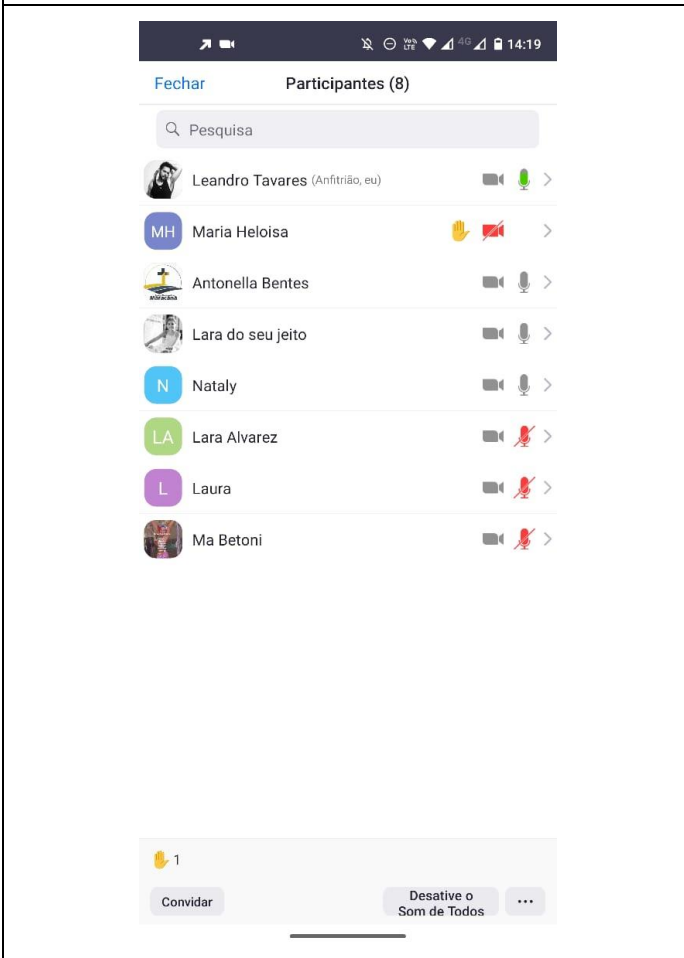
Vo LTE 4G 14:19

Fechar Participantes (8)

Pesquisa

Leandro Tavares (Anfitrião, eu)

MH Maria Heloisa

Antonella Bentes

Lara do seu jeito

N Nataly

LA Lara Alvarez

L Laura

Ma Betoni

1

Convidar

Desative o Som de Todos

...